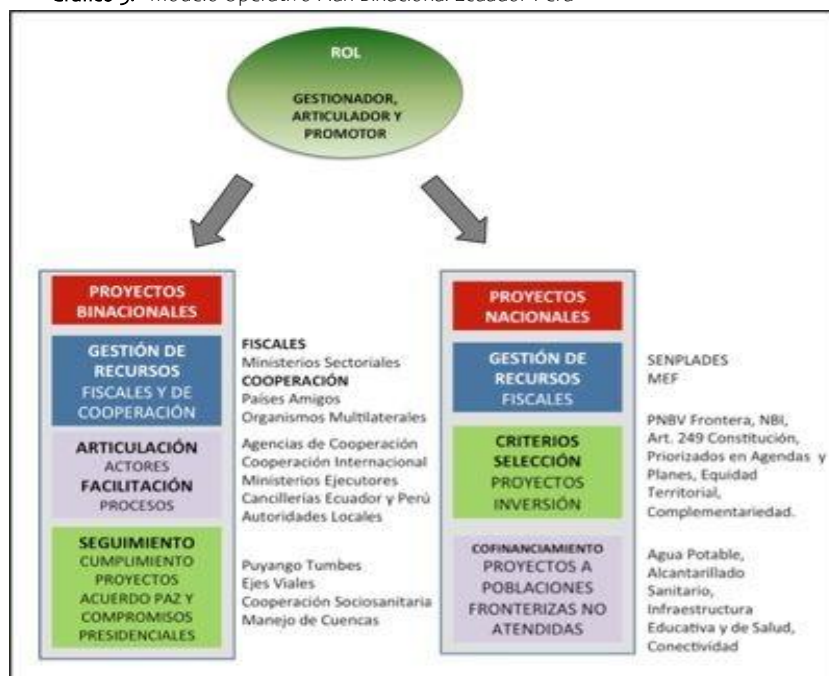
Gráfico 5. Modelo Operativo Plan Binacional Ecuador Perú

ROL

GESTIONADOR, ARTICULADOR Y PROMOTOR

PROYECTOS BINACIONALES

GESTIÓN DE RECURSOS FISCALES Y DE COOPERACIÓN

FISCALES
Ministerios Sectoriales
COOPERACIÓN
Países Amigos
Organismos Multilaterales

ARTICULACIÓN ACTORES
FACILITACIÓN PROCESOS

Agencias de Cooperación
Cooperación Internacional
Ministerios Ejecutores
Cancillerías Ecuador y Perú
Autoridades Locales

SEGUIMIENTO
CUMPLIMIENTO PROYECTOS ACUERDO PAZ Y COMPROMISOS PRESIDENCIALES

Puyango Tumbes
Ejes Viales
Cooperación Sociosanitaria
Manejo de Cuencas

PROYECTOS NACIONALES

GESTIÓN DE RECURSOS FISCALES

SENPLADES
MEF

CRITERIOS SELECCIÓN PROYECTOS INVERSIÓN

PNBV Frontera, NBI, Art. 249 Constitución, Priorizados en Agendas y Planes, Equidad Territorial, Complementariedad.

COFINANCIAMIENTO
PROYECTOS A POBLACIONES FRONTERIZAS NO ATENDIDAS

Agua Potable, Alcantarillado Sanitario, Infraestructura Educativa y de Salud, Conectividad